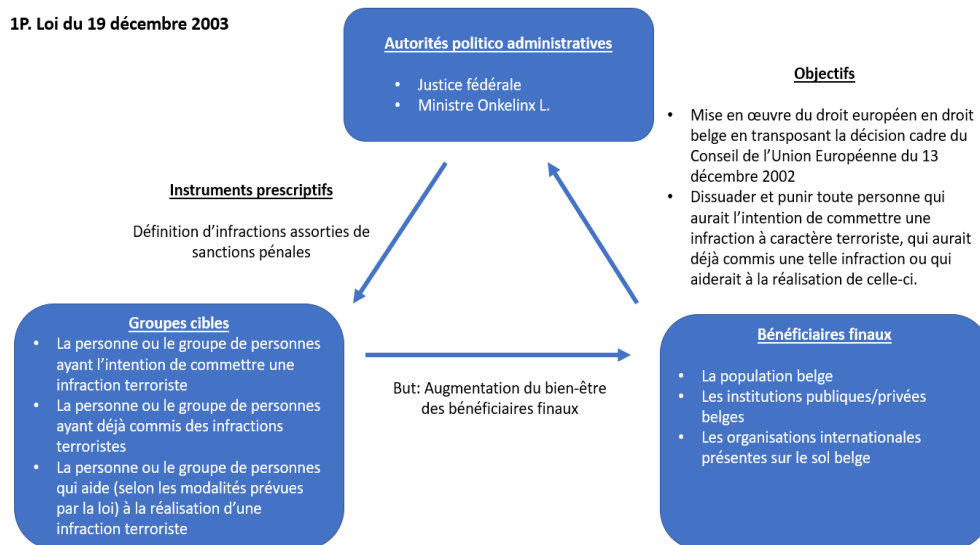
1P. Loi du 19 décembre 2003

Autorités politico administratives

- Justice fédérale
- Ministre Onkelinx L.

Objectifs

- Mise en œuvre du droit européen en droit belge en transposant la décision cadre du Conseil de l'Union Européenne du 13 décembre 2002
- Dissuader et punir toute personne qui aurait l'intention de commettre une infraction à caractère terroriste, qui aurait déjà commis une telle infraction ou qui aiderait à la réalisation de celle-ci.

Instruments prescriptifs

Définition d'infractions assorties de sanctions pénales

Groupes cibles

- La personne ou le groupe de personnes ayant l'intention de commettre une infraction terroriste
- La personne ou le groupe de personnes ayant déjà commis des infractions terroristes
- La personne ou le groupe de personnes qui aide (selon les modalités prévues par la loi) à la réalisation d'une infraction terroriste

But: Augmentation du bien-être des bénéficiaires finaux

Bénéficiaires finaux

- La population belge
- Les institutions publiques/privées belges
- Les organisations internationales présentes sur le sol belge